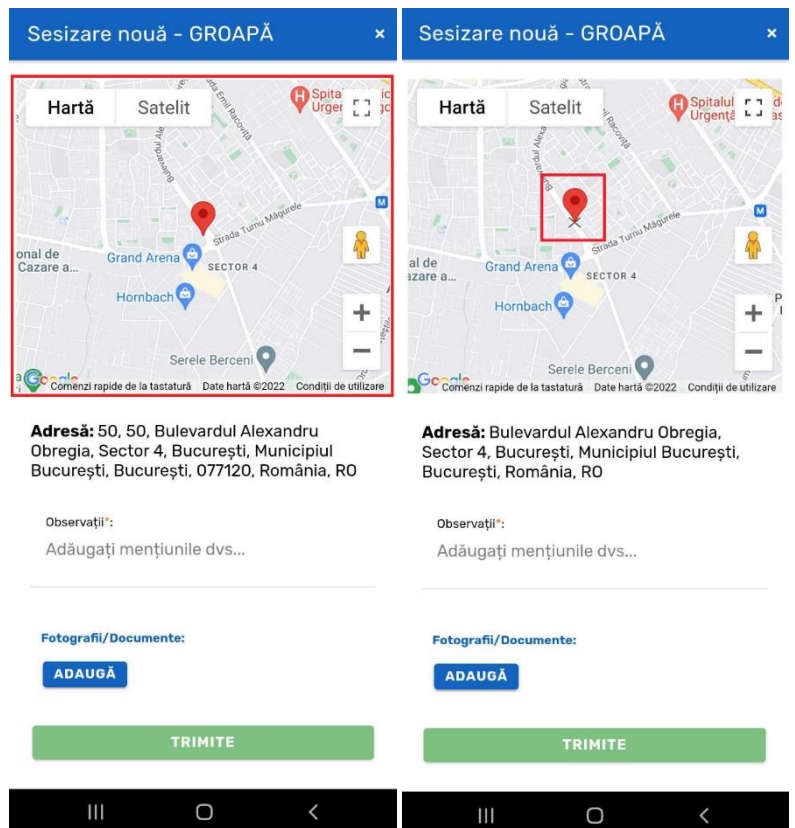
Sesizare nouă - GROAPĂ ×

Hartă Satelit

Spital Urgen

Bulevardul Emil Racoviță

Strada Turnu Măgurele

onal de Cazare a...

Grand Arena

SECTOR 4

Hornbach

Serele Berceni

Google Comenzi rapide de la tastatură Date hartă ©2022 Condiții de utilizare

**Adresă:** 50, 50, Bulevardul Alexandru Obregia, Sector 4, București, Municipiul București, București, 077120, România, RO

Observații*:

Adăugați mențiunile dvs...

Fotografii/Documente:

ADAUGĂ

TRIMITE

Sesizare nouă - GROAPĂ ×

Hartă Satelit

Spitalul Urgență

Bulevardul Alexa

Emil Racoviță

Strada Turnu Măgurele

al de zare a...

Grand Arena

SECTOR 4

Hornbach

Serele Berceni

Google Comenzi rapide de la tastatură Date hartă ©2022 Condiții de utilizare

**Adresă:** Bulevardul Alexandru Obregia, Sector 4, București, Municipiul București, București, România, RO

Observații*:

Adăugați mențiunile dvs...

Fotografii/Documente:

ADAUGĂ

TRIMITE